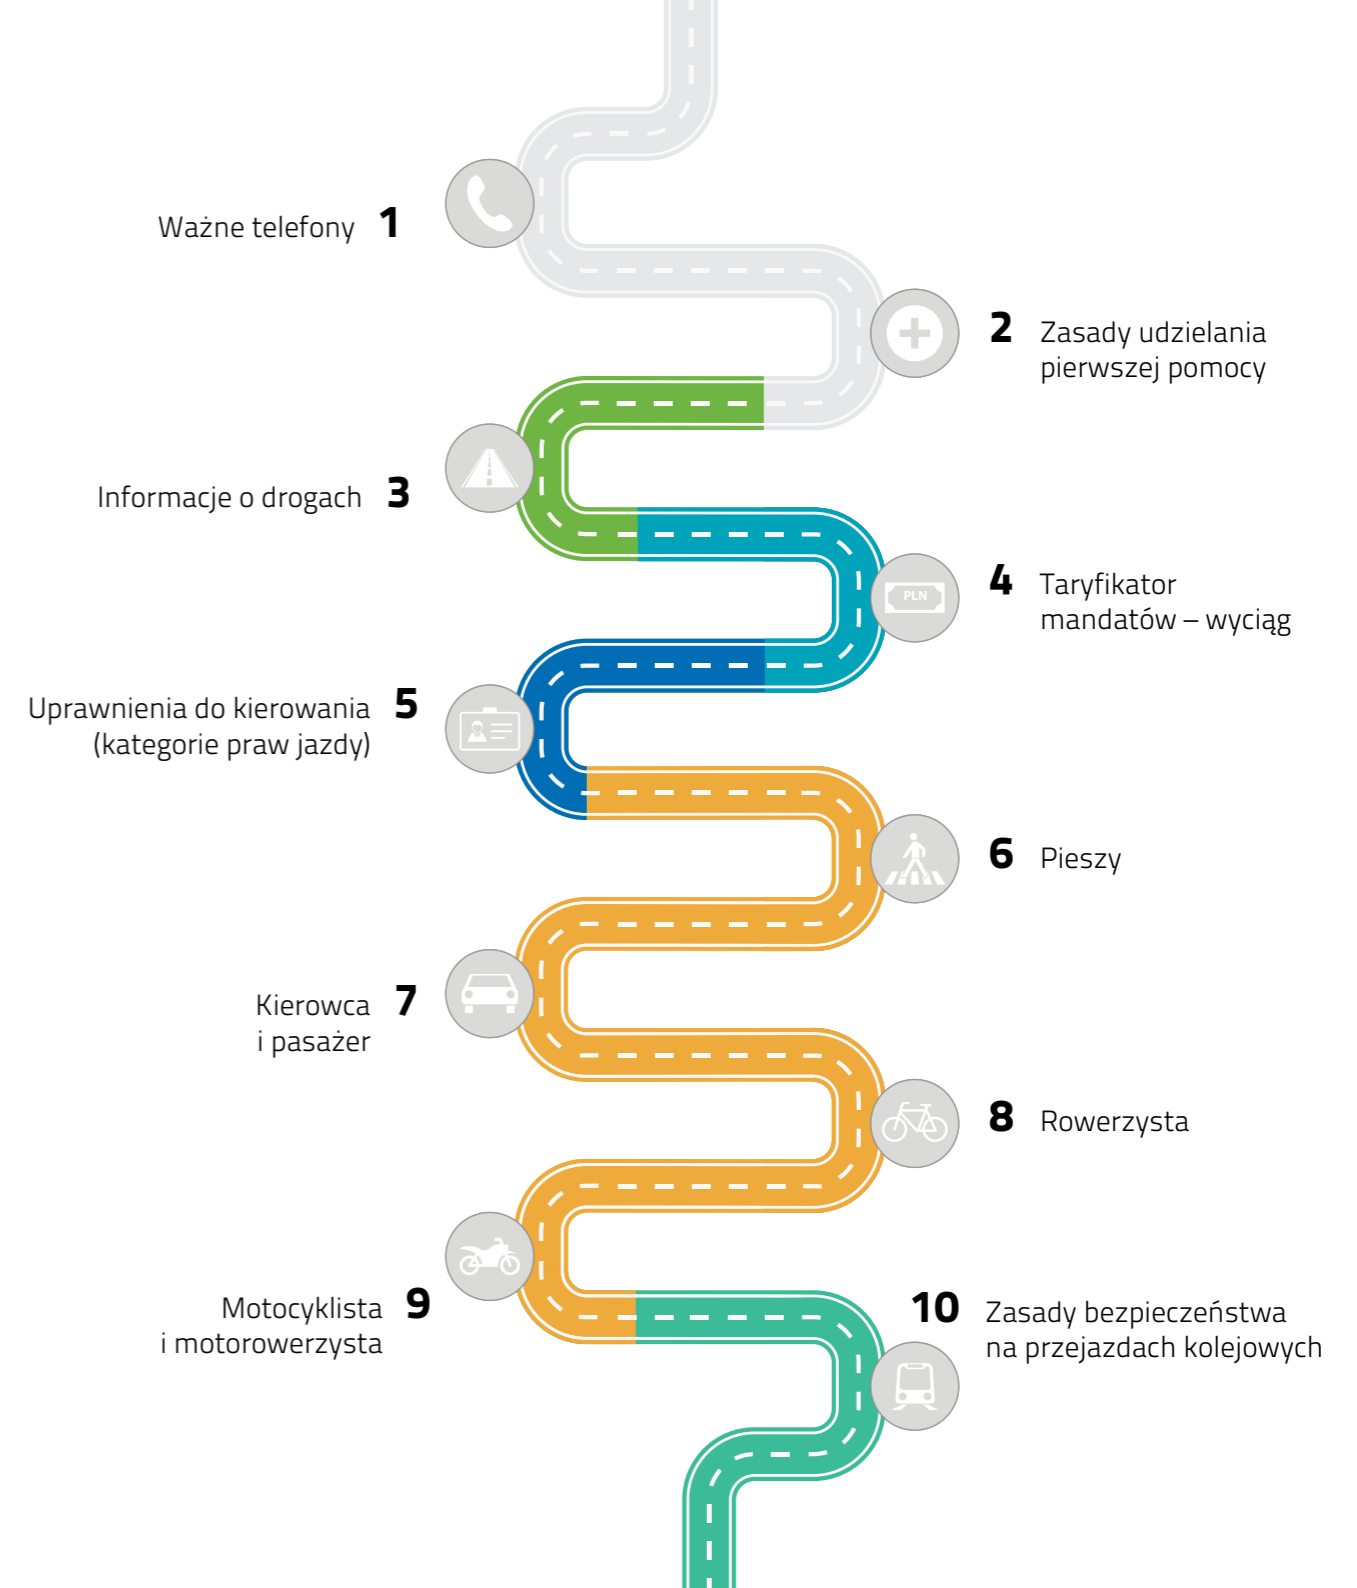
Ważne telefony 1

2 Zasady udzielania pierwszej pomocy

Informacje o drogach 3

PLN

4 Taryfikator mandatów – wyciąg

Uprawnienia do kierowania (kategorie praw jazdy) 5

6 Pieszy

Kierowca i pasażer 7

8 Rowerzysta

Motocyklista i motorowerzysta 9

10 Zasady bezpieczeństwa na przejazdach kolejowych